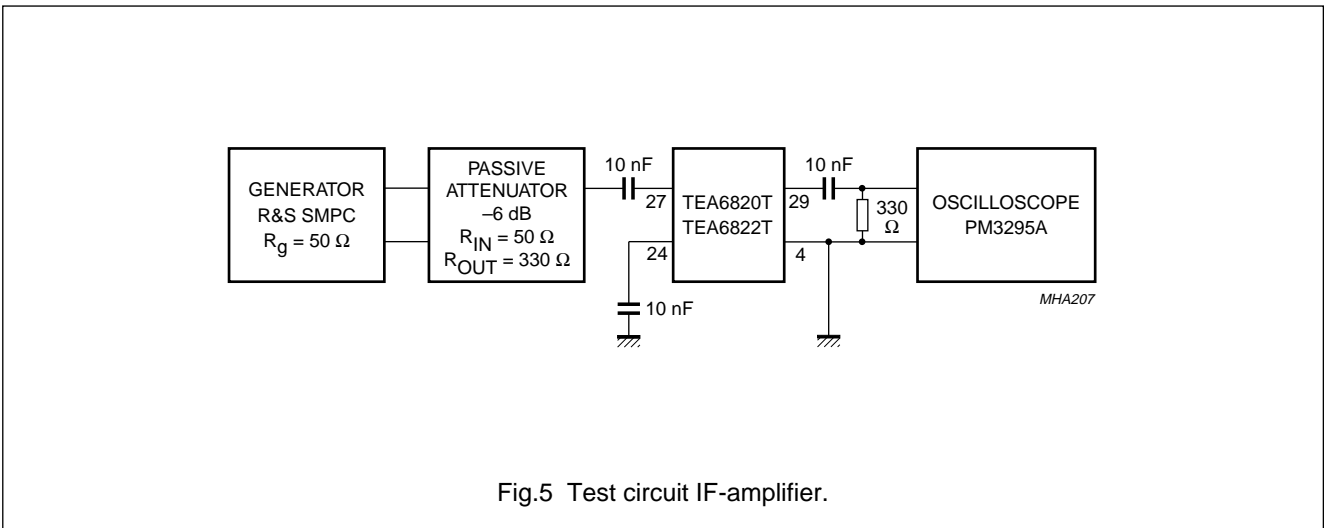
GENERATOR
R&S SMPC
$R_g = 50\ \Omega$

PASSIVE
ATTENUATOR
–6 dB
$R_{IN} = 50\ \Omega$
$R_{OUT} = 330\ \Omega$

10 nF

27

24

10 nF

TEA6820T
TEA6822T

29

4

10 nF

330
Ω

OSCILLOSCOPE
PM3295A

MHA207

Fig.5 Test circuit IF-amplifier.